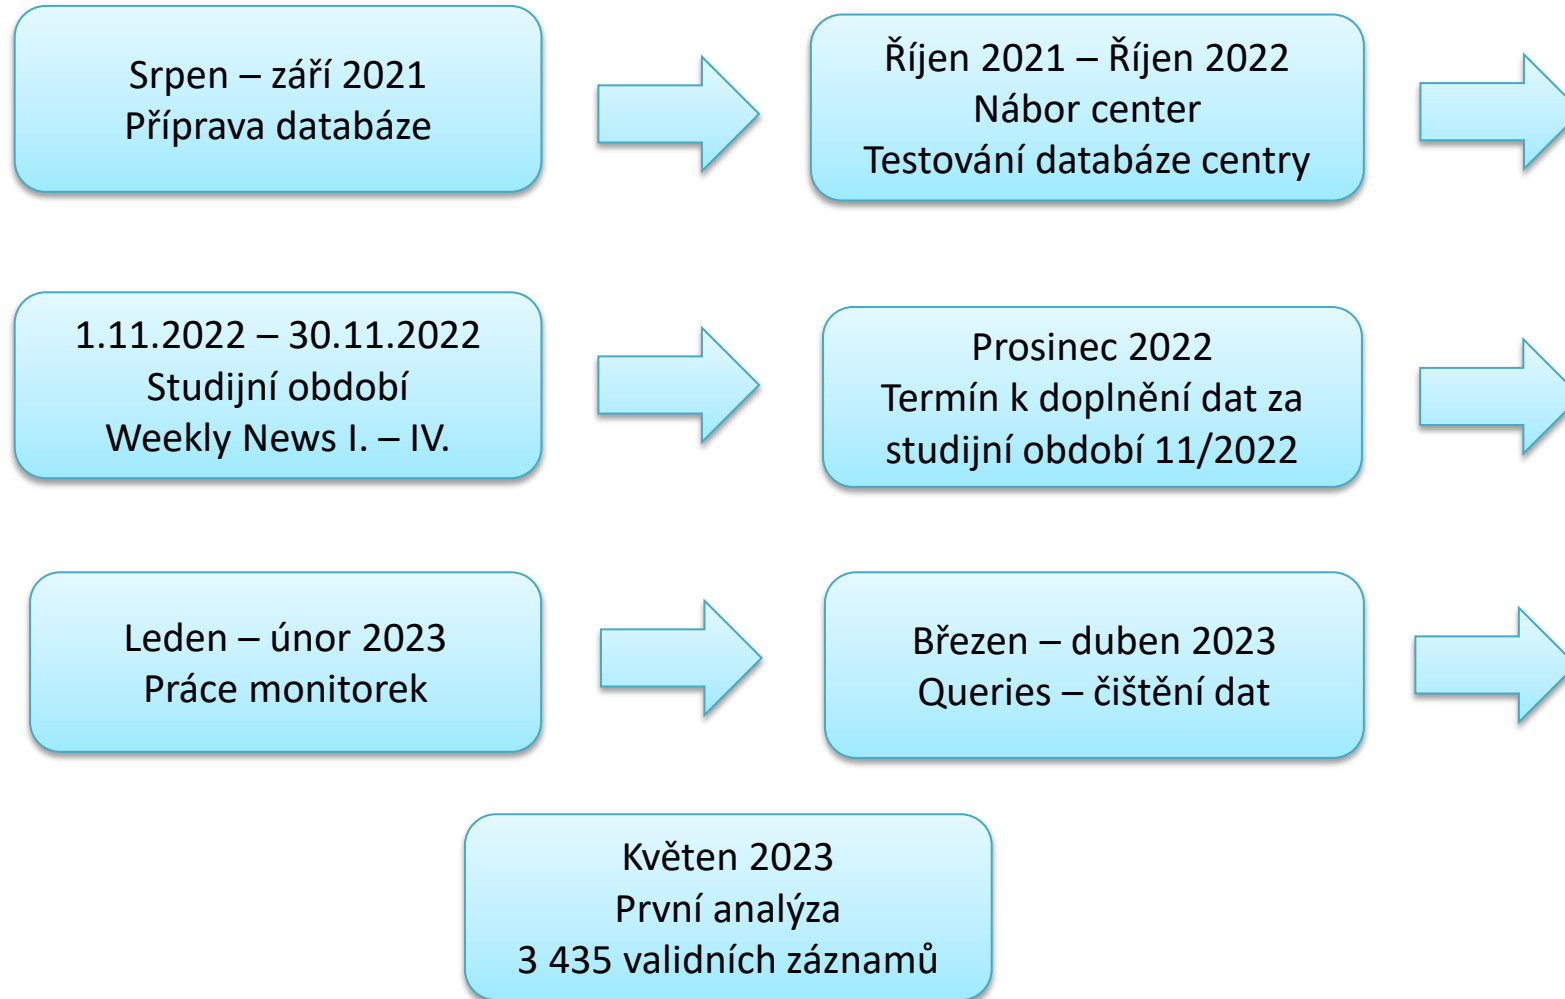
Srpen – září 2021
Příprava databáze

Říjen 2021 – Říjen 2022
Nábor center
Testování databáze centry

1.11.2022 – 30.11.2022
Studijní období
Weekly News I. – IV.

Prosinec 2022
Termín k doplnění dat za studijní období 11/2022

Leden – únor 2023
Práce monitorek

Březen – duben 2023
Queries – čištění dat

Květen 2023
První analýza
3 435 validních záznamů